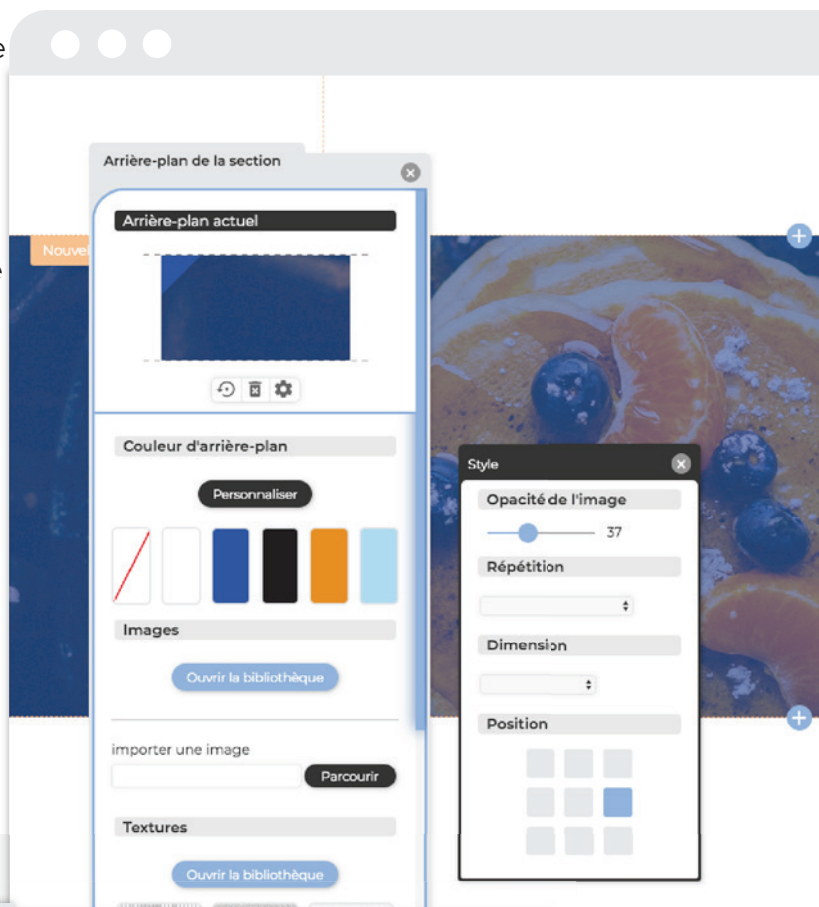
e

Arrière-plan de la section

Nouve

Arrière-plan actuel

Couleur d'arrière-plan

Personnaliser

Images

Ouvrir la bibliothèque

importer une image

Parcourir

Textures

Ouvrir la bibliothèque

Style

Opacité de l'image

37

Répétition

Dimension

Position